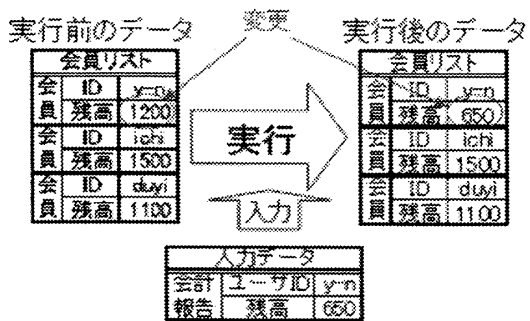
実行前のデータ

変更

実行後のデータ

| 会員リスト | | |
|---|---|---|
| 会員 | ID | y-n |
| | 残高 | 1200 |
| 会員 | ID | ichi |
| | 残高 | 1500 |
| 会員 | ID | duyi |
| | 残高 | 1100 |

実行

入力

| 会員リスト | | |
|---|---|---|
| 会員 | ID | y-n |
| | 残高 | 650 |
| 会員 | ID | ichi |
| | 残高 | 1500 |
| 会員 | ID | duyi |
| | 残高 | 1100 |

| 入力データ | | |
|---|---|---|
| 会計報告 | ユーザID | y-n |
| | 残高 | 650 |